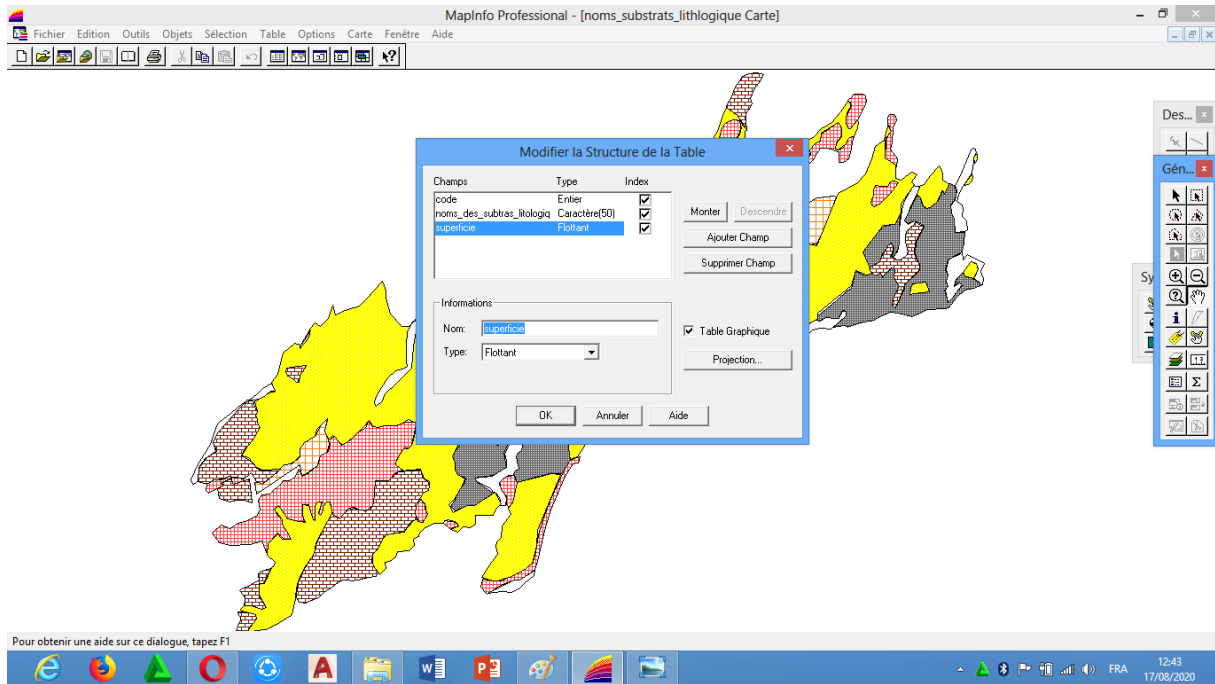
MapInfo Professional - [noms_substrats_lithlogique Carte]

Fichier Edition Outils Objets Sélection Table Options Carte Fenêtre Aide

Modifier la Structure de la Table

| Champs | Type | Index |
|---|---|---|
| code | Entier | ☑ |
| noms_des_subtras_litologiq | Caractère(50) | ☑ |
| superficie | Flottant | ☑ |

Monter
Descendre
Ajouter Champ
Supprimer Champ

Informations
Nom: superficie
Type: Flottant

Table Graphique
Projection...

OK Annuler Aide

Des...
Gén...
Sy

Pour obtenir une aide sur ce dialogue, tapez F1

FRA 12:43 17/08/2020